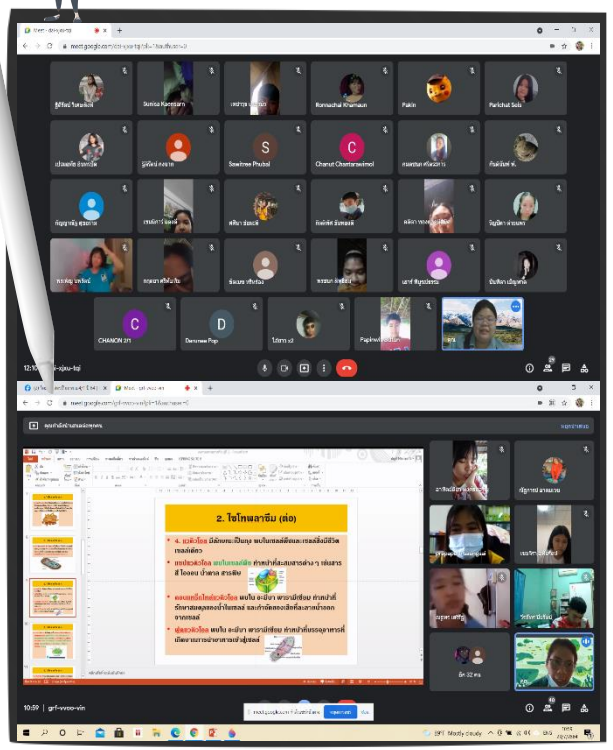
Meet - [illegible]

meet.google.com/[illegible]

Suniss Kaensam

Romauchal Khamsun

Pakin

Parichat Sds

S

Sawitree Phubal

C

Charut Chartanswimol

C

CHANON 2/1

D

Danunee Pop

Papitwa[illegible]

12:10 | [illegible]-sjuu-tqi

Meet - grf-vsoo-vin

meet.google.com/grf-vsoo-vin

2. ไซโทพลาซึม (ต่อ)

4. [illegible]

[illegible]

10:59 | grf-vsoo-vin

meet.google.com กำลังแชร์หน้าจอ

หยุดแชร์

ซ่อน

29°C Mostly cloudy